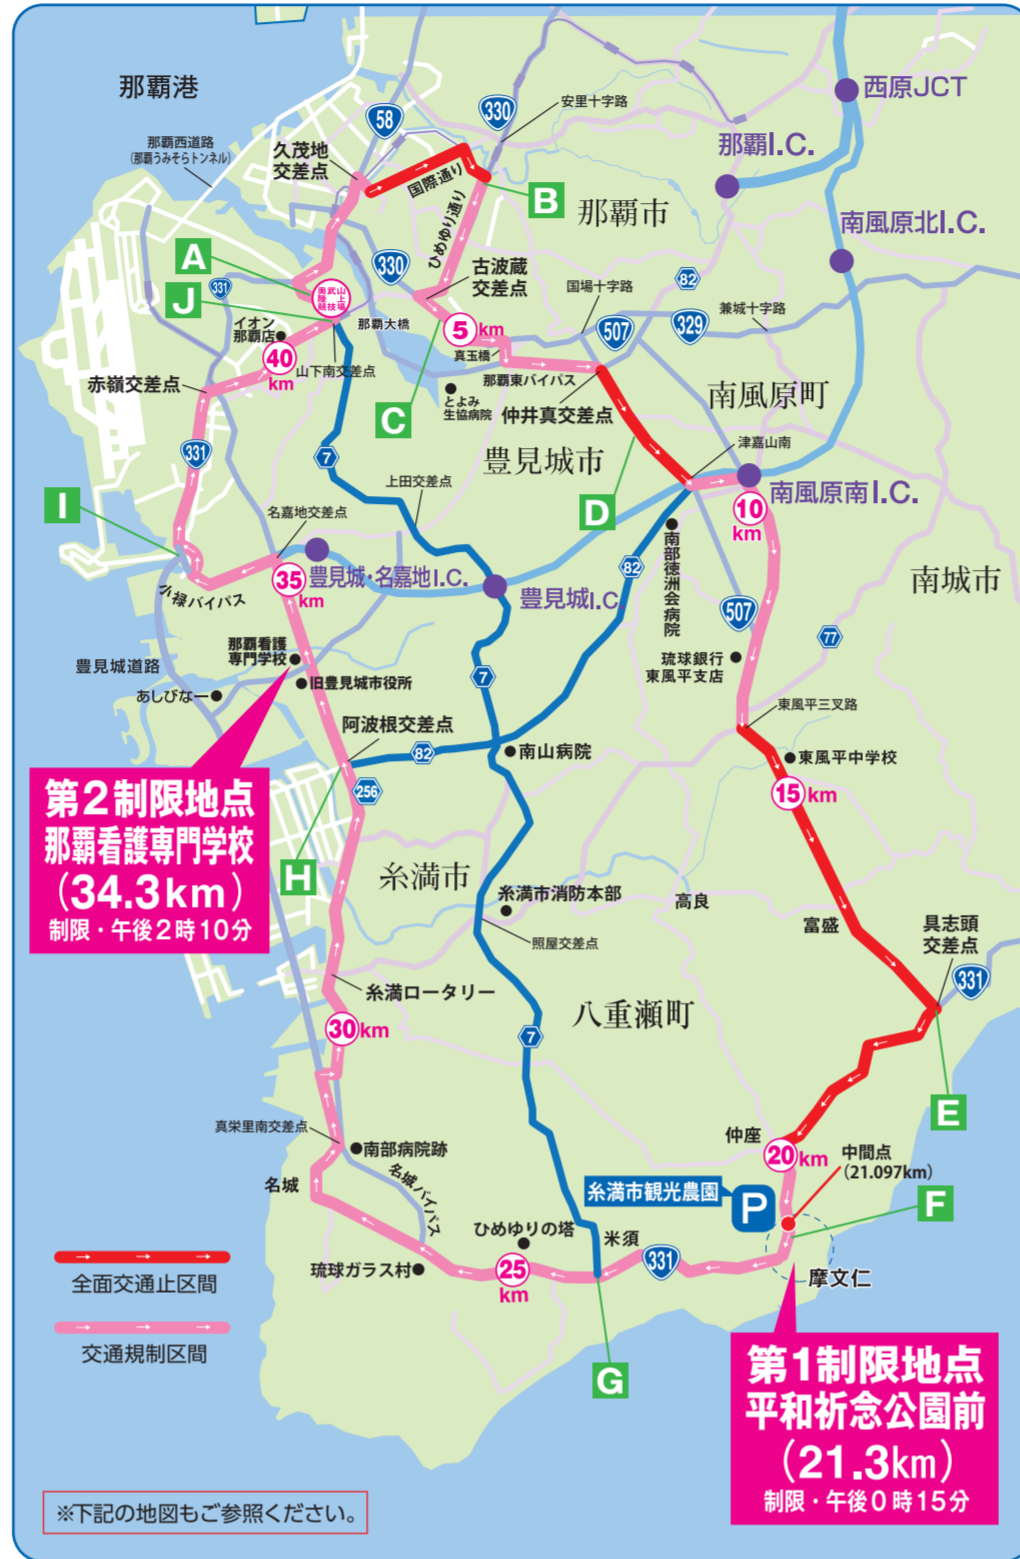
那覇港

那覇西道路
(那覇うみそらトンネル)

58

330

安里十字路

西原JCT

那覇I.C.

久茂地
交差点

国際通り

B

那覇市

南風原北I.C.

ひめゆり通り

330

古波蔵
交差点

A

奥武山
陸上
競技場

331

J

イオン
那覇店

那覇大橋

82

国場十字路

兼城十字路

5 km

507

329

真玉橋

40 km

山下南交差点

那覇東バイパス

赤嶺交差点

とよみ
生協病院

仲井真交差点

南風原町

C

331

7

豊見城市

津嘉山南

南風原南I.C.

上田交差点

10 km

I

名嘉地交差点

D

南部徳洲会病院

南城市

35 km

豊見城・名嘉地I.C.

豊見城I.C.

82

小禄バイパス

507

77

那覇看護
専門学校

豊見城道路

旧豊見城市役所

7

琉球銀行
東風平支店

あしびなー

東風平三叉路

阿波根交差点

82

南山病院

東風平中学校

第2制限地点
那覇看護専門学校
(34.3km)
制限・午後2時10分

256

15 km

H

糸満市

糸満市消防本部

高良

富盛

具志頭
交差点

照屋交差点

331

糸満ロータリー

八重瀬町

7

30 km

E

真栄里南交差点

仲座

南部病院跡

20 km

中間点
(21.097km)

名城

名城バイパス

糸満市観光農園

P

F

ひめゆりの塔

米須

331

全面交通止区間

琉球ガラス村

25 km

摩文仁

交通規制区間

G

第1制限地点
平和祈念公園前
(21.3km)
制限・午後0時15分

※下記の地図もご参照ください。